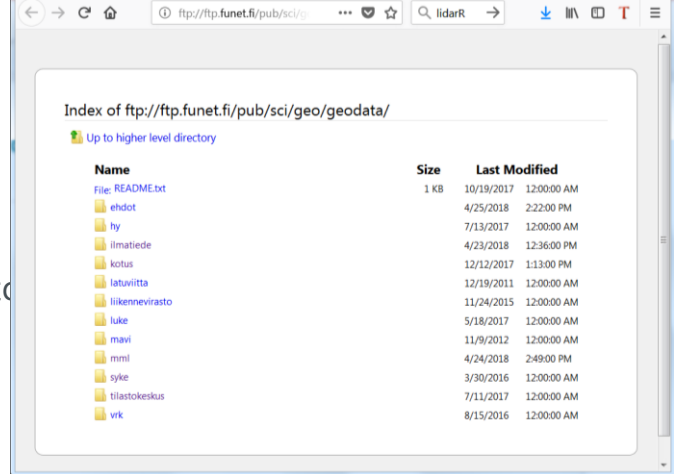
ftp://ftp.funet.fi/pub/sci/g ··· lidarR

Index of ftp://ftp.funet.fi/pub/sci/geo/geodata/

Up to higher level directory

| Name | Size | Last Modified | |
|---|---|---|---|
| File: README.txt | 1 KB | 10/19/2017 | 12:00:00 AM |
| ehdot | | 4/25/2018 | 2:22:00 PM |
| hy | | 7/13/2017 | 12:00:00 AM |
| ilmatiede | | 4/23/2018 | 12:36:00 PM |
| kotus | | 12/12/2017 | 1:13:00 PM |
| latuviitta | | 12/19/2011 | 12:00:00 AM |
| liikennevirasto | | 11/24/2015 | 12:00:00 AM |
| luke | | 5/18/2017 | 12:00:00 AM |
| mavi | | 11/9/2012 | 12:00:00 AM |
| mml | | 4/24/2018 | 2:49:00 PM |
| syke | | 3/30/2016 | 12:00:00 AM |
| tilastokeskus | | 7/11/2017 | 12:00:00 AM |
| vrk | | 8/15/2016 | 12:00:00 AM |